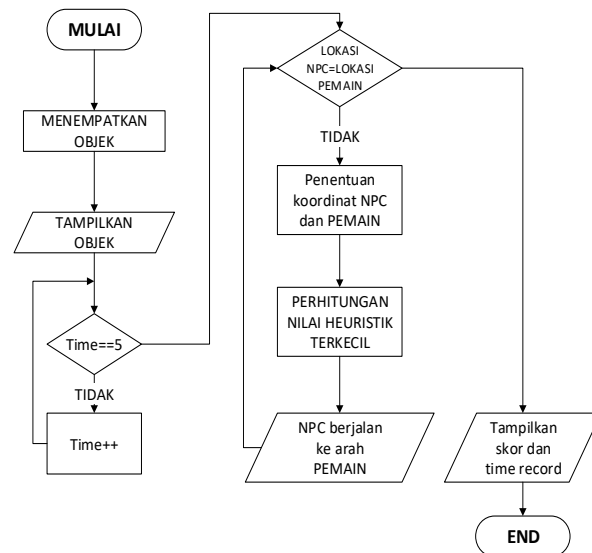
MULAI

MENEMPATKAN OBJEK

TAMPILKAN OBJEK

Time==5

TIDAK

Time++

LOKASI NPC=LOKASI PEMAIN

TIDAK

Penentuan koordinat NPC dan PEMAIN

PERHITUNGAN NILAI HEURISTIK TERKECIL

NPC berjalan ke arah PEMAIN

Tampilkan skor dan time record

END